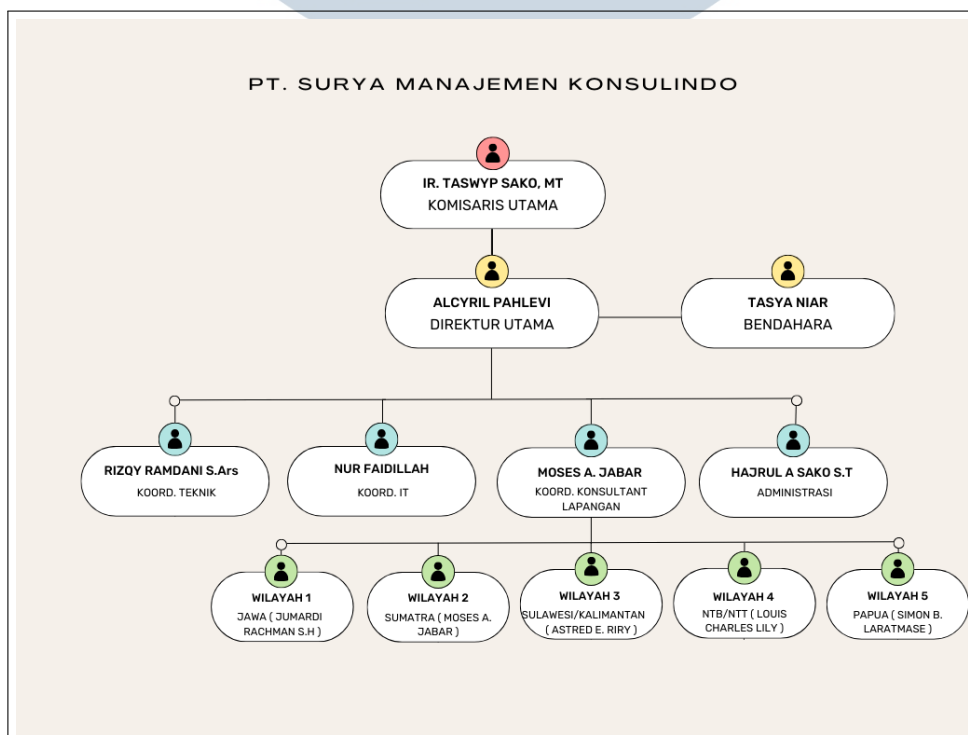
PT. SURYA MANAJEMEN KONSULINDO

IR. TASWYP SAKO, MT
KOMISARIS UTAMA

ALCYRIL PAHLEVI
DIREKTUR UTAMA

TASYA NIAR
BENDAHARA

RIZQY RAMDANI S.Ars
KOORD. TEKNIK

NUR FAIDILLAH
KOORD. IT

MOSES A. JABAR
KOORD. KONSULTANT LAPANGAN

HAJRUL A SAKO S.T
ADMINISTRASI

WILAYAH 1
JAWA ( JUMARDI RACHMAN S.H )

WILAYAH 2
SUMATRA ( MOSES A. JABAR )

WILAYAH 3
SULAWESI/KALIMANTAN ( ASTRED E. RIRY )

WILAYAH 4
NTB/NTT ( LOUIS CHARLES LILY )

WILAYAH 5
PAPUA ( SIMON B. LARATMASE )